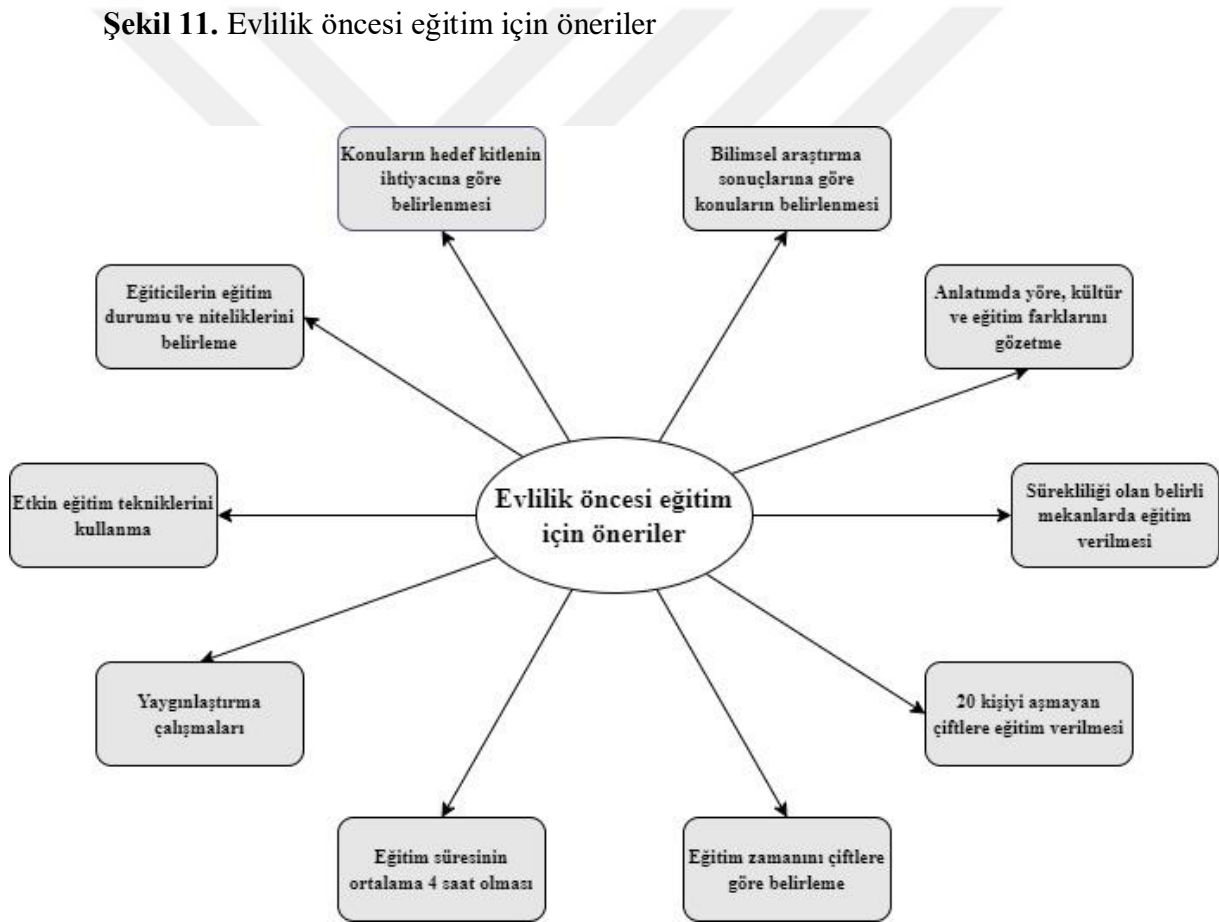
**Şekil 11.** Evlilik öncesi eğitim için öneriler

Konuların hedef kitlenin ihtiyacına göre belirlenmesi

Bilimsel araştırma sonuçlarına göre konuların belirlenmesi

Eğiticilerin eğitim durumu ve niteliklerini belirleme

Anlatımda yöre, kültür ve eğitim farklarını gözetme

Etkin eğitim tekniklerini kullanma

Evlilik öncesi eğitim için öneriler

Sürekliliği olan belirli mekanlarda eğitim verilmesi

Yaygınlaştırma çalışmaları

20 kişiyi aşmayan çiftlere eğitim verilmesi

Eğitim süresinin ortalama 4 saat olması

Eğitim zamanını çiftlere göre belirleme